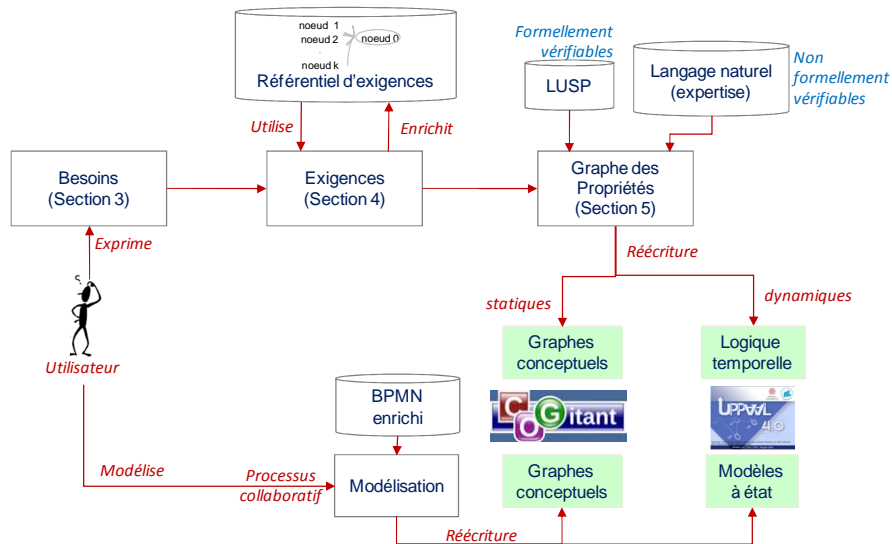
noeud 1
noeud 2
noeud 0
noeud k
Référentiel d'exigences

Formellement vérifiables

LUSP

Langage naturel (expertise)

Non formellement vérifiables

Utilise

Enrichit

Besoins (Section 3)

Exigences (Section 4)

Graphe des Propriétés (Section 5)

Exprime

Réécriture

statiques

dynamiques

Graphes conceptuels

Logique temporelle

Utilisateur

BPMN enrichi

CoGitant

UPPAAL 4.0

Modélise

Processus collaboratif

Modélisation

Graphes conceptuels

Modèles à état

Réécriture